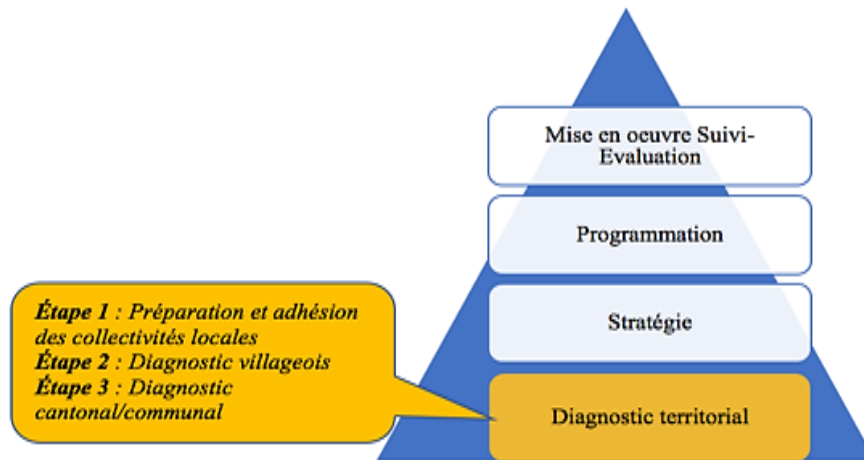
Mise en oeuvre Suivi-Evaluation

Programmation

Stratégie

Diagnostic territorial

**Étape 1** : Préparation et adhésion des collectivités locales
**Étape 2** : Diagnostic villageois
**Étape 3** : Diagnostic cantonal/communal